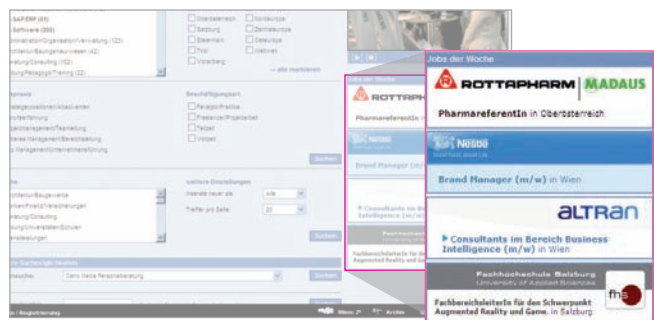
SAP/ERP (81)
Software (299)
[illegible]/Organisation/Verwaltung (123)
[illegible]/Bauingenieurwesen (42)
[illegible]/Consulting (102)
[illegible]/Pädagogik/Training (22)

Oberösterreich
Salzburg
Steiermark
Tirol
Vorarlberg
Nordeuropa
Zentraleuropa
Osteuropa
Weltweit
— alle markieren

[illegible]positionen/Absolventen
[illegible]
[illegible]management/Teamleitung
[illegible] Management/Bereichsleitung
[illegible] Management/Unternehmensführung

Beschäftigungsart
Ferialjob/Praktika
Freelancer/Projektarbeit
Teilzeit
Vollzeit

Suchen

weitere Einstellungen
Inserate neuer als:
Alle
Treffer pro Seite
20

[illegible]/Baugewerbe
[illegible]/Versicherungen
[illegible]/Consulting
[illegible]/Universitäten/Schulen
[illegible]

Suchen

Cairo Nesle Personalberatung

Suchen

Suchen

Jobs der Woche

ROTTAPHARM | MADAUS
PharmareferentIn in Oberösterreich

Nestlé
Good Food, Good Life
Brand Manager (m/w) in Wien

ALTRAN
Consultants im Bereich Business Intelligence (m/w) in Wien

Fachhochschule Salzburg
University of Applied Sciences
fhs
FachbereichsleiterIn für den Schwerpunkt Augmented Reality und Game, in Salzburg

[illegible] | Registrierung
Menü
Archiv